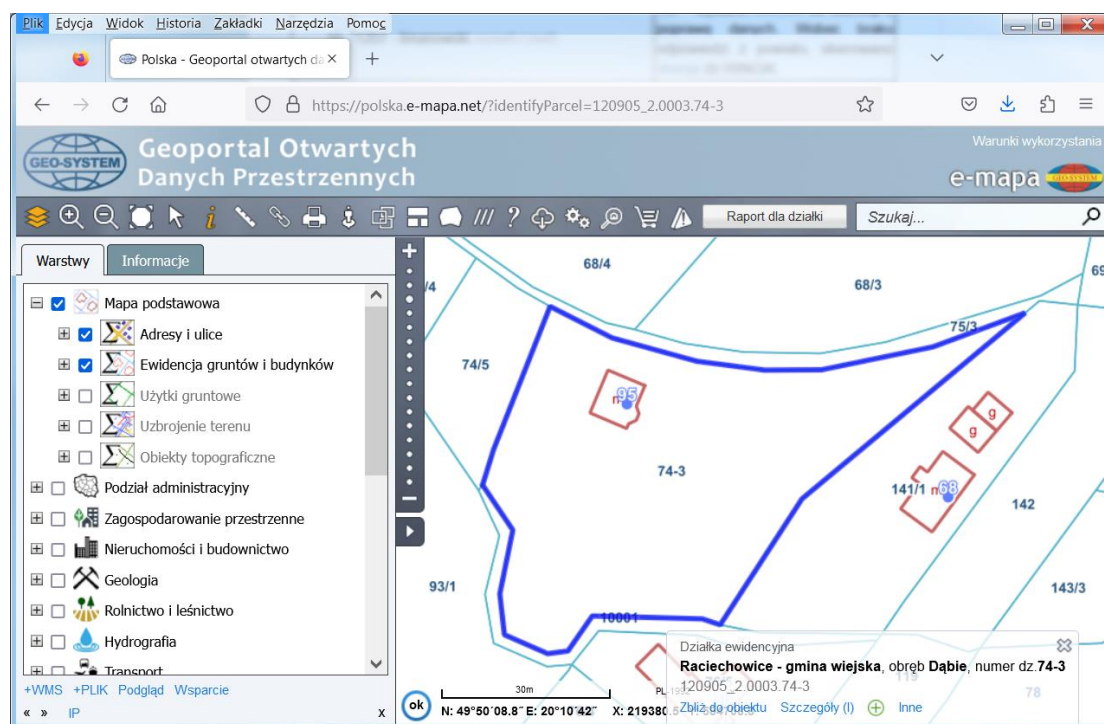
Plik Edycja Widok Historia Zakładki Narzędzia Pomoc

Polska - Geoportal otwartych da ×

https://polska.e-mapa.net/?identifyParcel=120905_2.0003.74-3

GEO-SYSTEM Geoportal Otwartych Danych Przestrzennych

Warunki wykorzystania

e-mapa

Raport dla działki

Szukaj...

Warstwy Informacje

Mapa podstawowa
Adresy i ulice
Ewidencja gruntów i budynków
Użytki gruntowe
Uzbrojenie terenu
Obiekty topograficzne
Podział administracyjny
Zagospodarowanie przestrzenne
Nieruchomości i budownictwo
Geologia
Rolnictwo i leśnictwo
Hydrografia
Transport

+WMS +PLIK Podgląd Wsparcie

« » IP x

68/4
68/3
69
/4
75/3
74/5
95
g
g
74-3
141/1
68
142
93/1
143/3
10001
119
78

Działka ewidencyjna
Raciechowice - gmina wiejska, obręb Dąbie, numer dz.74-3
120905_2.0003.74-3
Zbliż do obiektu Szczegóły (I) Inne

ok 30m N: 49°50′08.8″ E: 20°10′42″ X: 219380